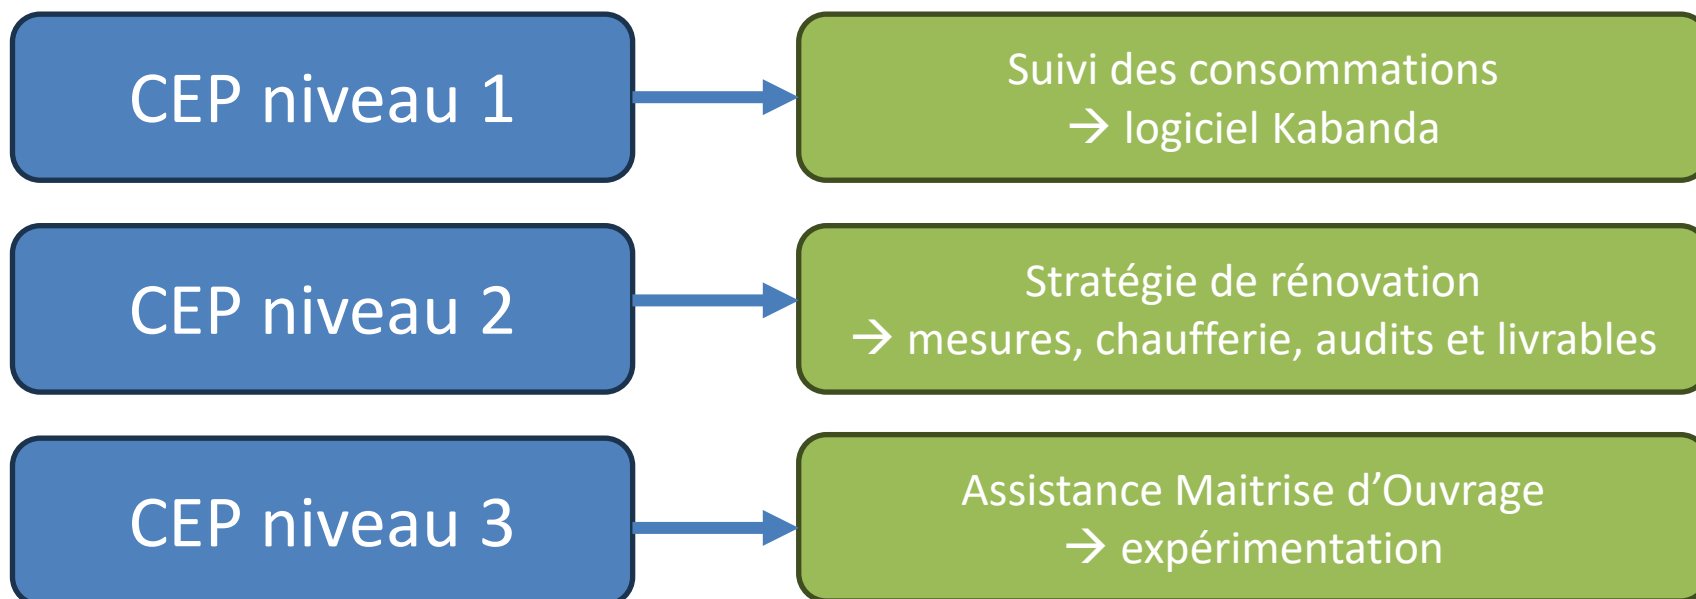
CEP niveau 1

Suivi des consommations
→ logiciel Kabanda

CEP niveau 2

Stratégie de rénovation
→ mesures, chaufferie, audits et livrables

CEP niveau 3

Assistance Maitrise d’Ouvrage
→ expérimentation